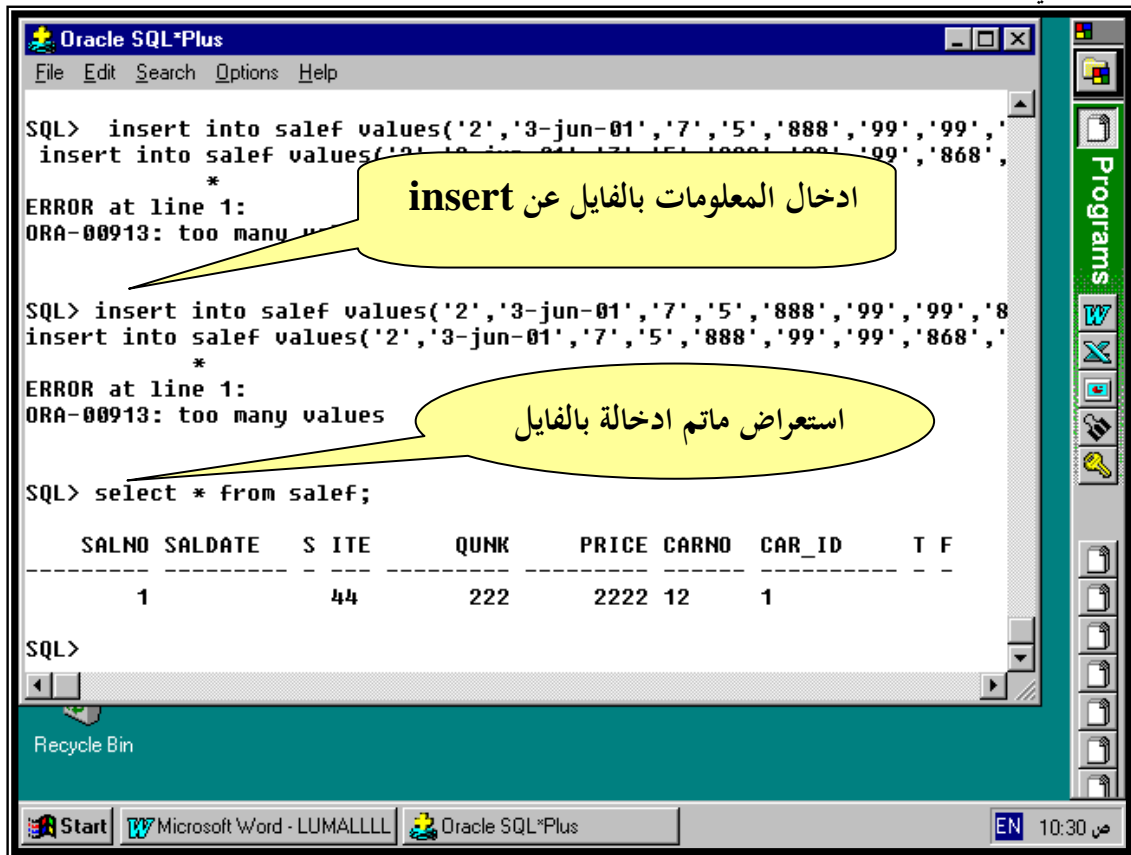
Oracle SQL*Plus
File Edit Search Options Help

SQL> insert into salef values('2','3-jun-01','7','5','888','99','99','
insert into salef values('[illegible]','99','868',
*
ERROR at line 1:
ORA-00913: too many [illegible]

ادخال المعلومات بالفايل عن insert

SQL> insert into salef values('2','3-jun-01','7','5','888','99','99','8
insert into salef values('2','3-jun-01','7','5','888','99','99','868','
*
ERROR at line 1:
ORA-00913: too many values

استعراض ماتم ادخالة بالفايل

SQL> select * from salef;

| SALNO | SALDATE | S | ITE | QUNK | PRICE | CARNO | CAR_ID | T | F |
|---|---|---|---|---|---|---|---|---|---|
| 1 | | | 44 | 222 | 2222 | 12 | 1 | | |

SQL>

Recycle Bin

Programs

Start | Microsoft Word - LUMALLLL | Oracle SQL*Plus | EN 10:30 ص